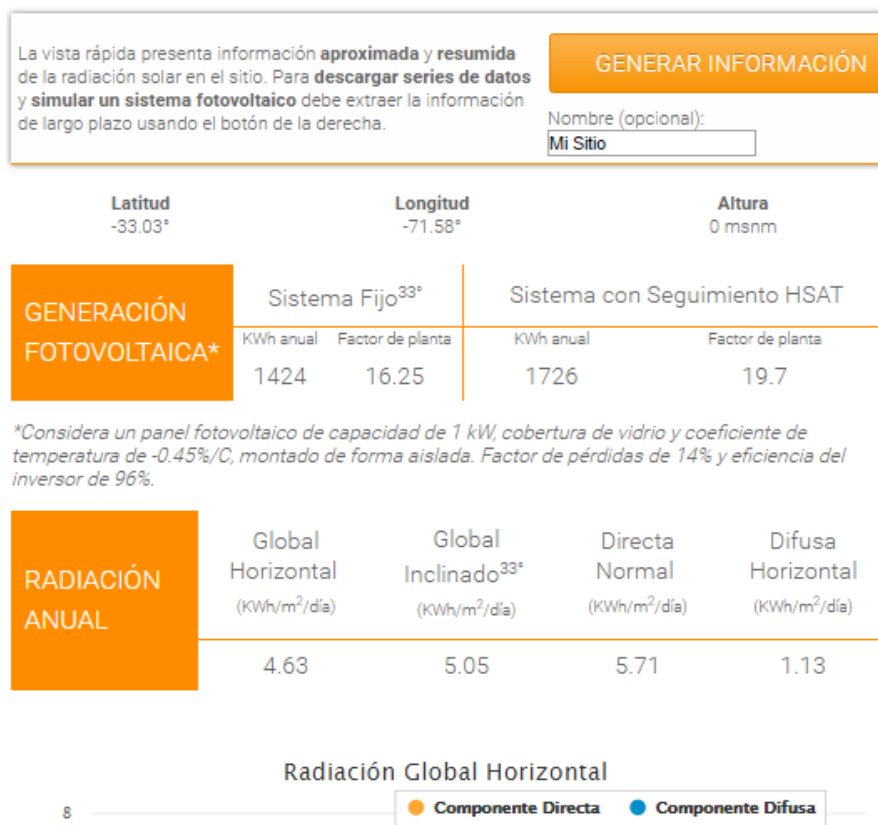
La vista rápida presenta información **aproximada** y **resumida** de la radiación solar en el sitio. Para **descargar series de datos** y **simular un sistema fotovoltaico** debe extraer la información de largo plazo usando el botón de la derecha.

GENERAR INFORMACIÓN

Nombre (opcional):

Mi Sitio

| Latitud | Longitud | Altura |
|---|---|---|
| -33.03° | -71.58° | 0 msnm |

GENERACIÓN FOTOVOLTAICA*

| Sistema Fijo$^{33°}$ | | Sistema con Seguimiento HSAT | |
|---|---|---|---|
| KWh anual | Factor de planta | KWh anual | Factor de planta |
| 1424 | 16.25 | 1726 | 19.7 |

*Considera un panel fotovoltaico de capacidad de 1 kW, cobertura de vidrio y coeficiente de temperatura de -0.45%/C, montado de forma aislada. Factor de pérdidas de 14% y eficiencia del inversor de 96%.

RADIACIÓN ANUAL

| Global Horizontal (KWh/m$^2$/día) | Global Inclinado$^{33°}$ (KWh/m$^2$/día) | Directa Normal (KWh/m$^2$/día) | Difusa Horizontal (KWh/m$^2$/día) |
|---|---|---|---|
| 4.63 | 5.05 | 5.71 | 1.13 |

Radiación Global Horizontal

8

Componente Directa

Componente Difusa